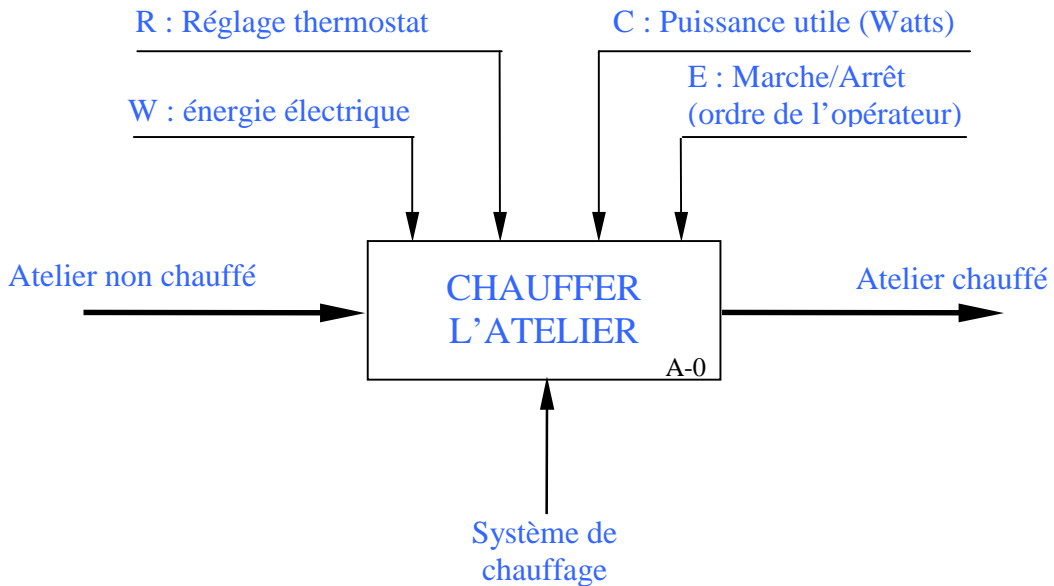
R : Réglage thermostat

C : Puissance utile (Watts)

W : énergie électrique

E : Marche/Arrêt
(ordre de l’opérateur)

Atelier non chauffé

CHAUFFER
L’ATELIER

A-0

Atelier chauffé

Système de
chauffage